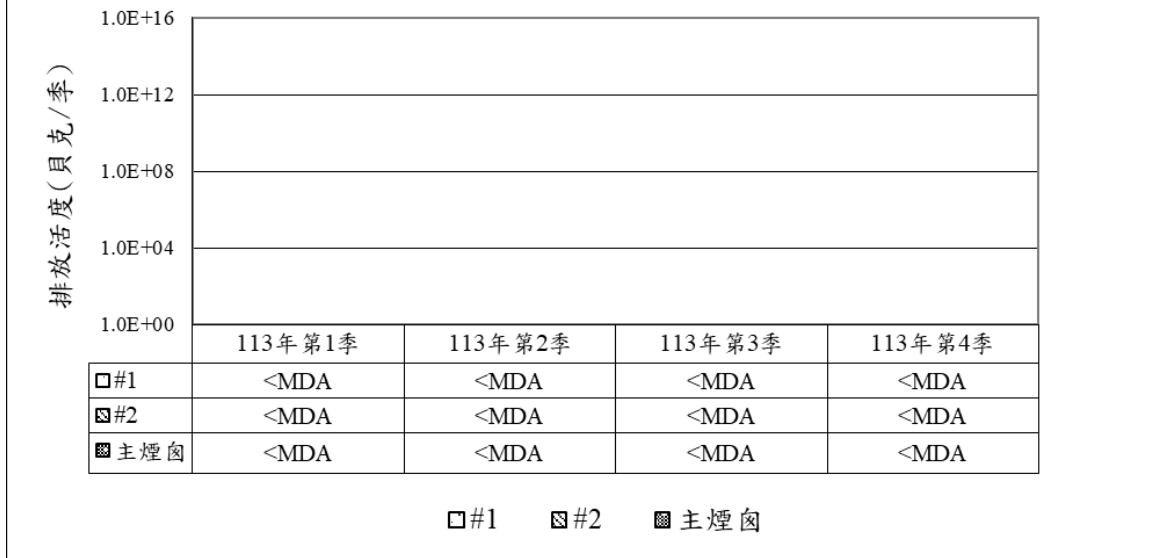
排放活度(貝克/季)

1.0E+16
1.0E+12
1.0E+08
1.0E+04
1.0E+00

| | 113年第1季 | 113年第2季 | 113年第3季 | 113年第4季 |
|---|---|---|---|---|
| □#1 | <MDA | <MDA | <MDA | <MDA |
| ▧#2 | <MDA | <MDA | <MDA | <MDA |
| ▩主煙囪 | <MDA | <MDA | <MDA | <MDA |

□#1 ▧#2 ▩主煙囪